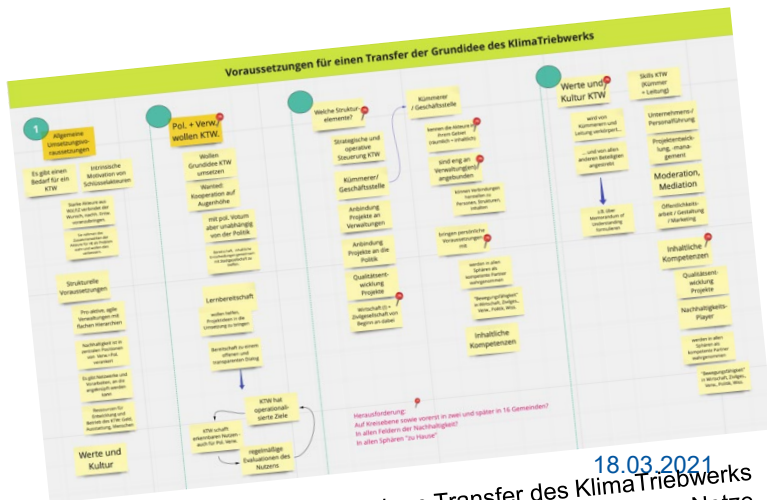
Voraussetzungen für einen Transfer der Grundidee des KlimaTriebwerks

1

Allgemeine Umsetzungsvoraussetzungen

Es gibt einen Bedarf für ein KTW

Intrinsische Motivation von Schlüsselakteuren

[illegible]

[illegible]

Strukturelle Voraussetzungen

Pro-aktive, agile Verwaltungen mit flachen Hierarchien

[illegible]

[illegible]

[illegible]

Werte und Kultur

Pol. + Verw. wollen KTW.

Wollen Grundidee KTW umsetzen

Wantedl Kooperation auf Augenhöhe

mit pol. Votum aber unabhängig von der Politik

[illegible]

Lernbereitschaft

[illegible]

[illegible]

KTW hat operationalisierte Ziele

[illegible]

regelmäßige Evaluationen des Nutzens

Welche Strukturelemente?

Strategische und operative Steuerung KTW

Kümmerer/ Geschäftsstelle

Anbindung Projekte an Verwaltungen

Anbindung Projekte an die Politik

Qualitätsentwicklung Projekte

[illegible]

Kümmerer / Geschäftsstelle

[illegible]

sind eng an Verwaltung(en) angebunden

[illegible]

bringen persönliche Voraussetzungen mit

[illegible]

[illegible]

Inhaltliche Kompetenzen

Herausforderung:
Auf Kreisebene sowie vorerst in zwei und später in 16 Gemeinden?
In allen Feldern der Nachhaltigkeit?
In allen Sphären "zu Hause"

Werte und Kultur KTW

wird von Kümmerern und Leitung verkörpert...

... und von allen anderen Beteiligten angestrebt

z.B. über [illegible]

Skills KTW (Kümmer + Leitung)

Unternehmens-/ Personalführung

Projektentwicklung, -management

Moderation, Mediation

Öffentlichkeitsarbeit / Gestaltung / Marketing

Inhaltliche Kompetenzen

Qualitätsentwicklung Projekte

Nachhaltigkeits-Player

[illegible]

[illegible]

18.03.2021

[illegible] Transfer des KlimaTriebwerks